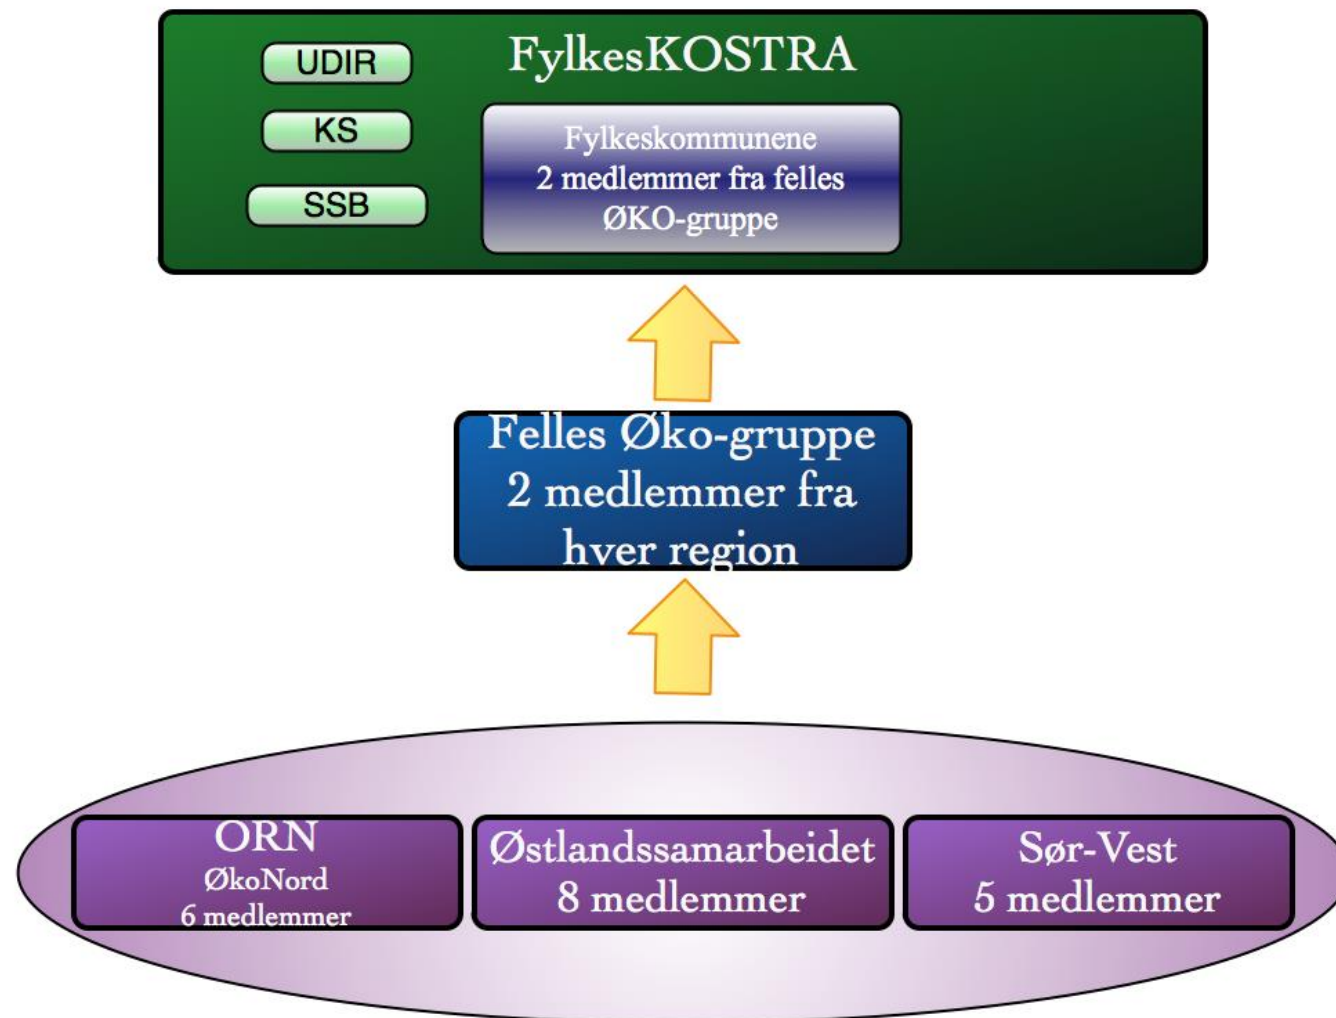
UDIR

KS

SSB

FylkesKOSTRA

Fylkeskommunene
2 medlemmer fra felles
ØKO-gruppe

Felles Øko-gruppe
2 medlemmer fra
hver region

ORN
ØkoNord
6 medlemmer

Østlandssamarbeidet
8 medlemmer

Sør-Vest
5 medlemmer